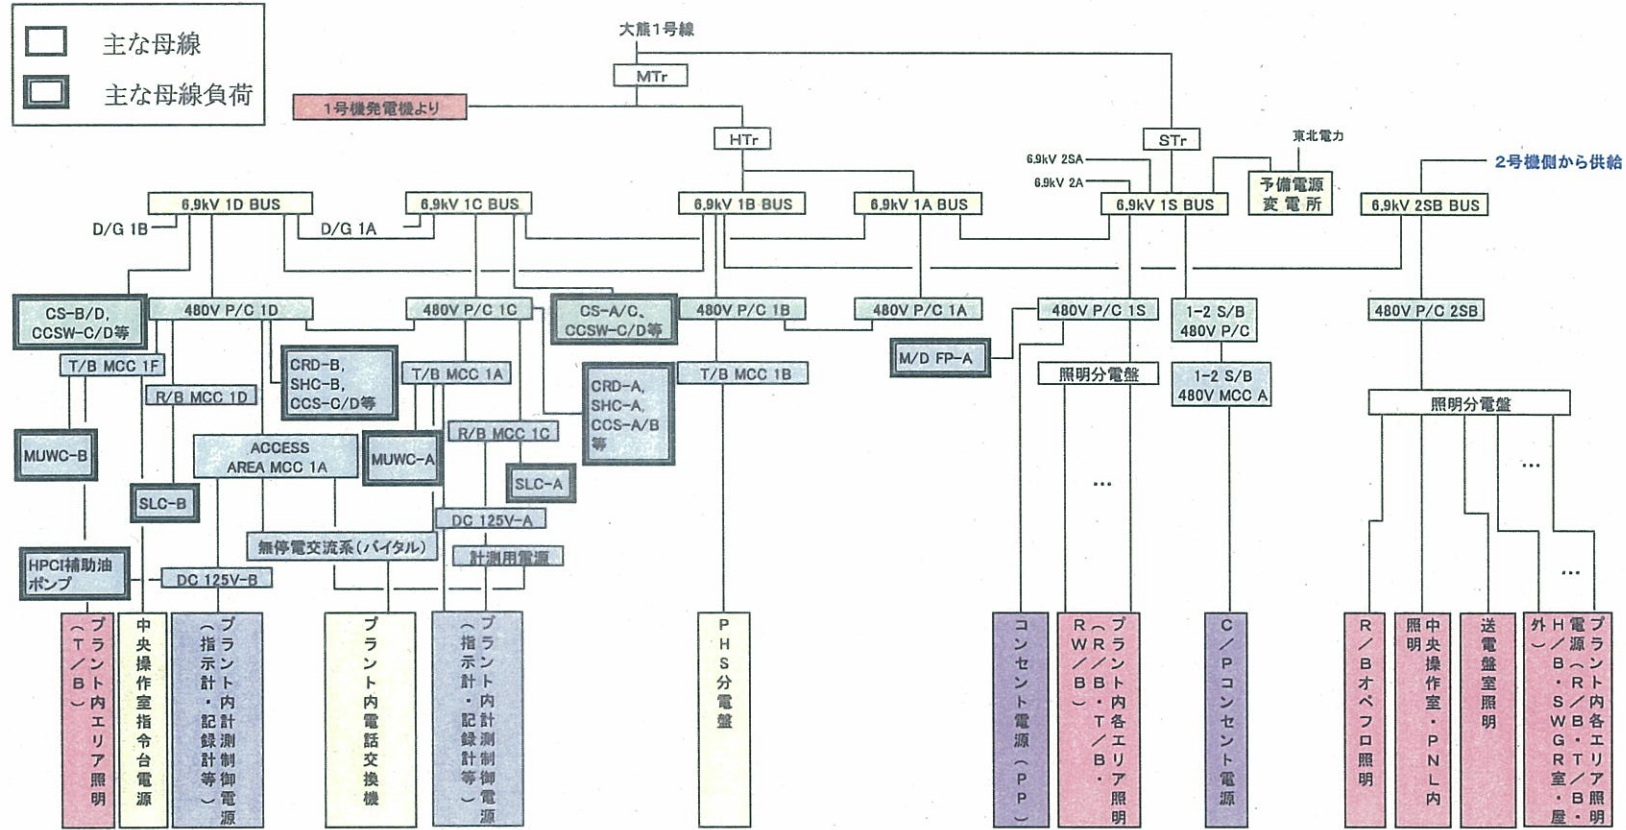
主な母線

主な母線負荷

大熊1号線

MTr

1号機発電機より

HTr

STr

東北電力

6.9kV 2SA

6.9kV 2A

2号機側から供給

6.9kV 1D BUS

6.9kV 1C BUS

6.9kV 1B BUS

6.9kV 1A BUS

6.9kV 1S BUS

予備電源変電所

6.9kV 2SB BUS

D/G 1B

D/G 1A

CS-B/D, CCSW-C/D等

480V P/C 1D

480V P/C 1C

CS-A/C、CCSW-C/D等

480V P/C 1B

480V P/C 1A

480V P/C 1S

1-2 S/B 480V P/C

480V P/C 2SB

T/B MCC 1F

CRD-B, SHC-B, CCS-C/D等

T/B MCC 1A

CRD-A, SHC-A, CCS-A/B等

T/B MCC 1B

M/D FP-A

照明分電盤

1-2 S/B 480V MCC A

照明分電盤

R/B MCC 1D

R/B MCC 1C

MUWC-B

ACCESS AREA MCC 1A

MUWC-A

SLC-A

…

…

SLC-B

DC 125V-A

無停電交流系(バイタル)

計測用電源

HPCI補助油ポンプ

DC 125V-B

…

プラント内エリア照明(T/B)

中央操作室指令台電源

プラント内計測制御電源(指示計・記録計等)

プラント内電話交換機

プラント内計測制御電源(指示計・記録計等)

PHS分電盤

コンセント電源(PP)

プラント内各エリア照明(R/B・T/B・RW/B)

C/Pコンセント電源

R/Bオペフロ照明

中央操作室・PNL内照明

送電盤室照明

プラント内各エリア照明・電源(R/B・T/B・H/B・SWGR室・屋外)